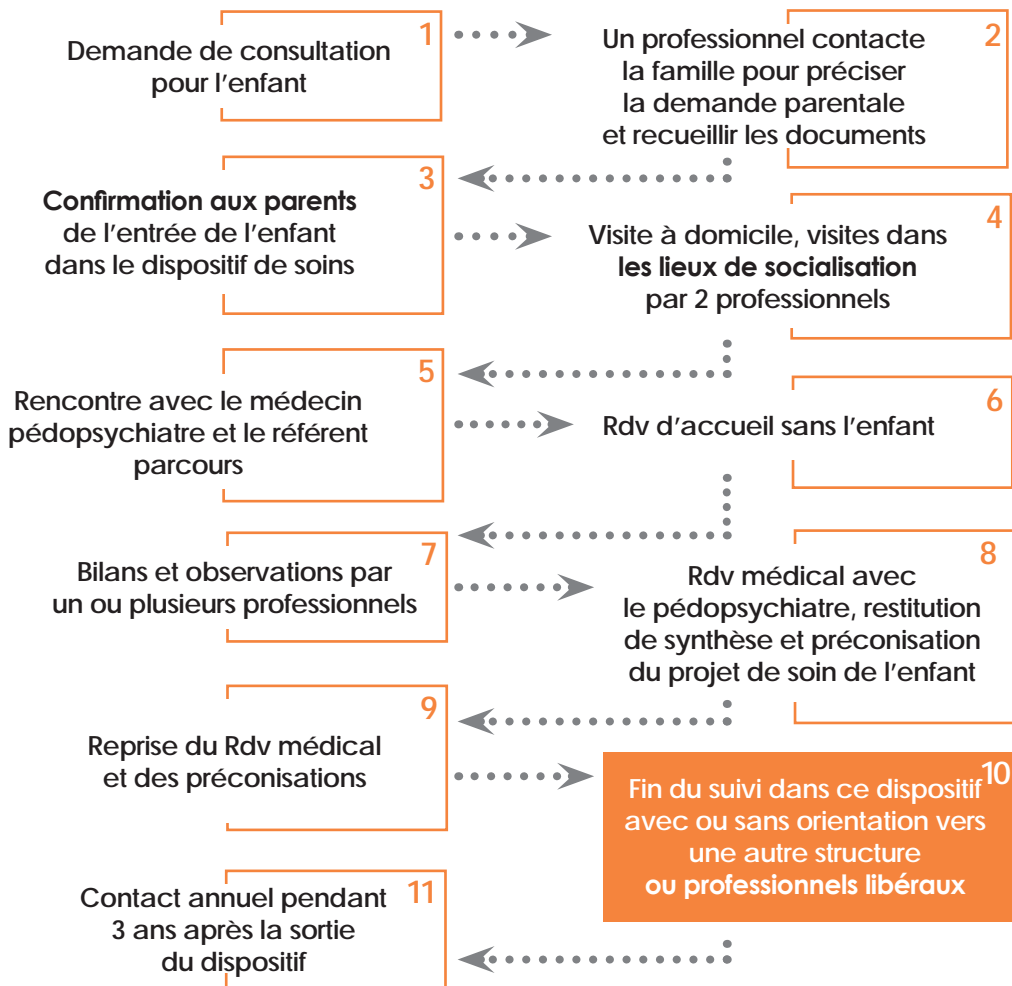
1
Demande de consultation pour l’enfant

2
Un professionnel contacte la famille pour préciser la demande parentale et recueillir les documents

3
**Confirmation aux parents** de l’entrée de l’enfant dans le dispositif de soins

4
Visite à domicile, visites dans **les lieux de socialisation** par 2 professionnels

5
Rencontre avec le médecin pédopsychiatre et le référent parcours

6
Rdv d’accueil sans l’enfant

7
Bilans et observations par un ou plusieurs professionnels

8
Rdv médical avec le pédopsychiatre, restitution de synthèse et préconisation du projet de soin de l’enfant

9
Reprise du Rdv médical et des préconisations

10
Fin du suivi dans ce dispositif avec ou sans orientation vers une autre structure **ou professionnels libéraux**

11
Contact annuel pendant 3 ans après la sortie du dispositif